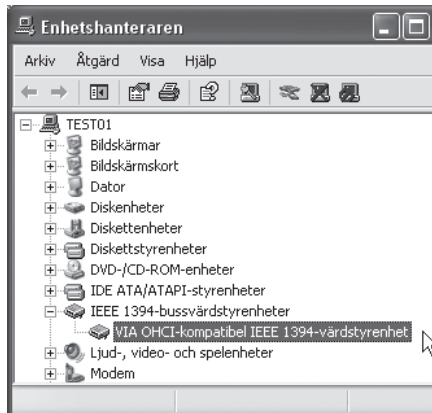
Enhetshanteraren

Arkiv Åtgärd Visa Hjälp

TEST01
Bildskärmar
Bildskärmskort
Dator
Diskenheter
Diskettenheter
Diskettstyrenheter
DVD-/CD-ROM-enheter
IDE ATA/ATAPI-styrenheter
IEEE 1394-bussvärdstyrenheter
VIA OHCI-kompatibel IEEE 1394-värdstyrenhet
Ljud-, video- och spelenheter
Modem